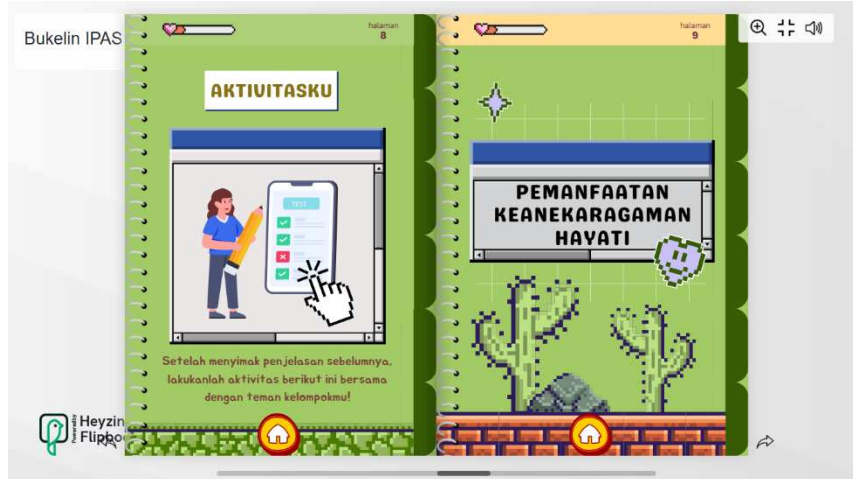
Bukelin IPAS

halaman
8

AKTIVITASKU

TEST

Setelah menyimak penjelasan sebelumnya, lakukanlah aktivitas berikut ini bersama dengan teman kelompokmu!

halaman
9

PEMANFAATAN KEANEKARAGAMAN HAYATI

Powered by
Heyzine
Flipbook